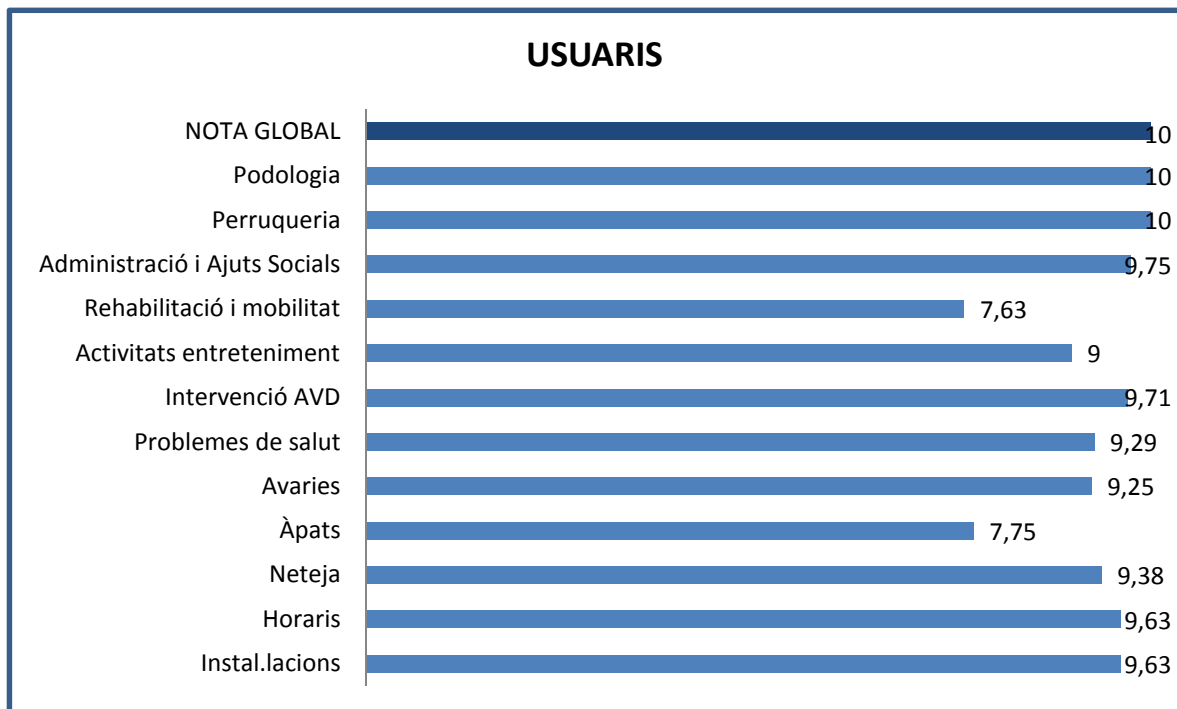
USUARIS

NOTA GLOBAL 10
Podologia 10
Perruqueria 10
Administració i Ajuts Socials 9,75
Rehabilitació i mobilitat 7,63
Activitats entreteniment 9
Intervenció AVD 9,71
Problemes de salut 9,29
Avaries 9,25
Àpats 7,75
Neteja 9,38
Horaris 9,63
Instal.lacions 9,63